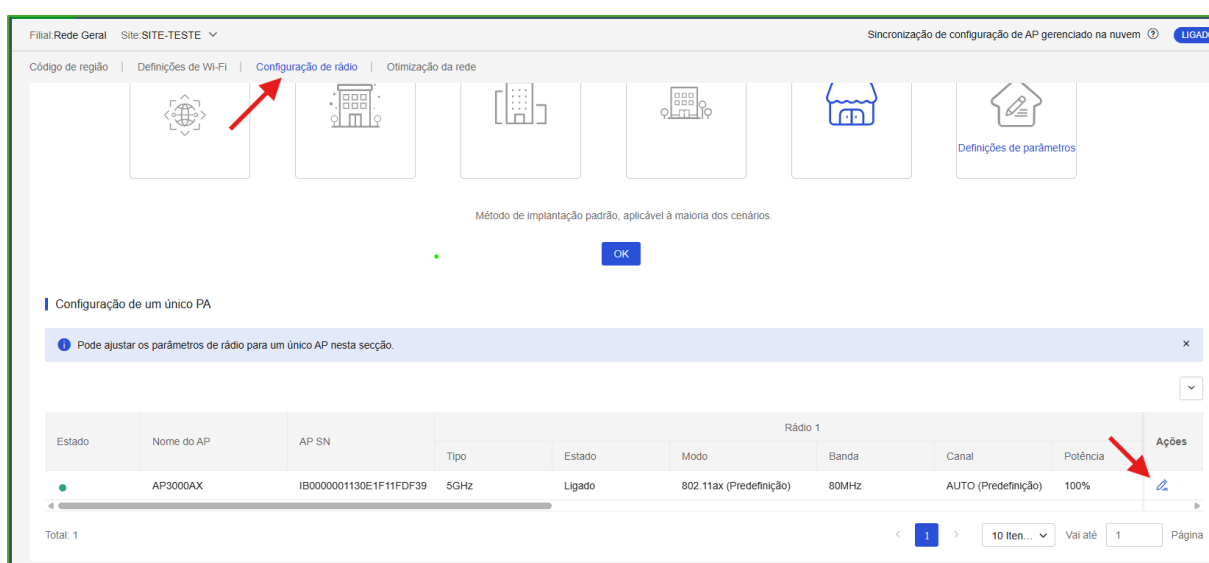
Filial:Rede Geral Site:SITE-TESTE

Sincronização de configuração de AP gerenciado na nuvem ⓘ LIGAD

Código de região | Definições de Wi-Fi | Configuração de rádio | Otimização da rede

Definições de parâmetros

Método de implantação padrão, aplicável à maioria dos cenários.

OK

Configuração de um único PA

Pode ajustar os parâmetros de rádio para um único AP nesta secção.

| Estado | Nome do AP | AP SN | Rádio 1 | | | | | | Ações |
|---|---|---|---|---|---|---|---|---|---|
| | | | Tipo | Estado | Modo | Banda | Canal | Potência | |
| ● | AP3000AX | IB0000001130E1F11FDF39 | 5GHz | Ligado | 802.11ax (Predefinição) | 80MHz | AUTO (Predefinição) | 100% | |

Total: 1

1 10 Iten... Vai até 1 Página